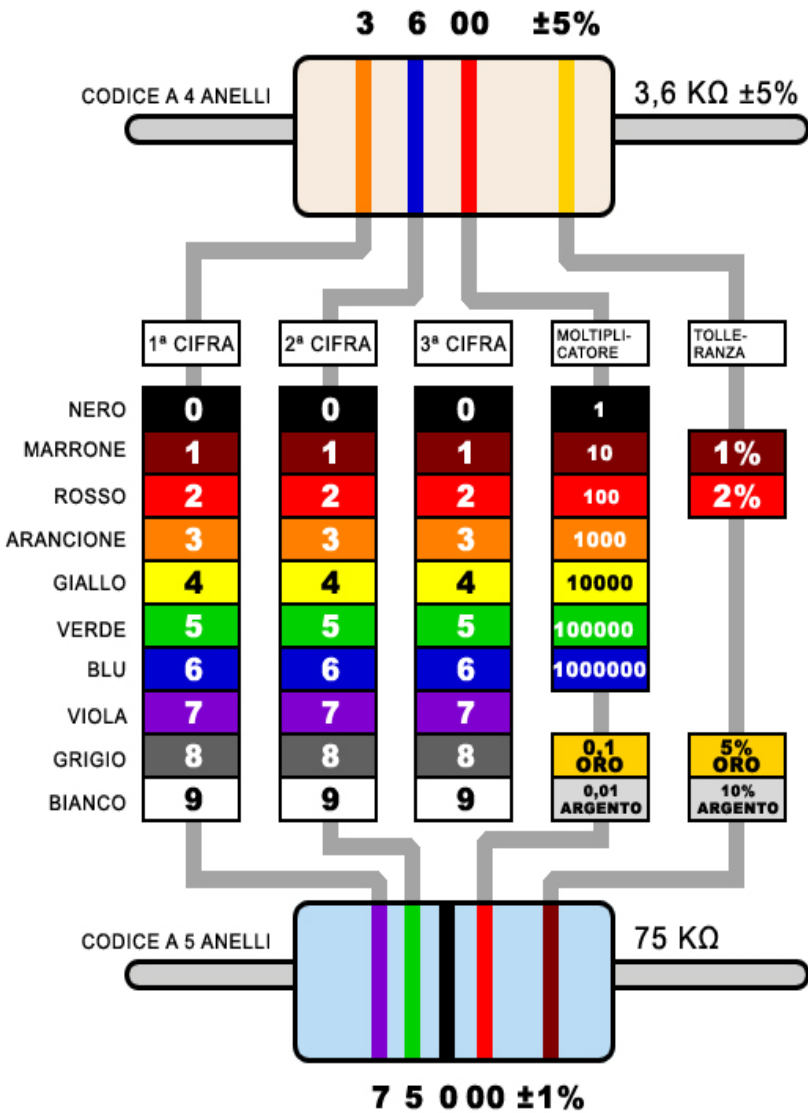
3 6 00 ±5%

CODICE A 4 ANELLI

3,6 KΩ ±5%

| | 1ª CIFRA | 2ª CIFRA | 3ª CIFRA | MOLTIPLICATORE | TOLLERANZA |
|---|---|---|---|---|---|
| NERO | 0 | 0 | 0 | 1 | |
| MARRONE | 1 | 1 | 1 | 10 | 1% |
| ROSSO | 2 | 2 | 2 | 100 | 2% |
| ARANCIONE | 3 | 3 | 3 | 1000 | |
| GIALLO | 4 | 4 | 4 | 10000 | |
| VERDE | 5 | 5 | 5 | 100000 | |
| BLU | 6 | 6 | 6 | 1000000 | |
| VIOLA | 7 | 7 | 7 | | |
| GRIGIO | 8 | 8 | 8 | 0,1 ORO | 5% ORO |
| BIANCO | 9 | 9 | 9 | 0,01 ARGENTO | 10% ARGENTO |

CODICE A 5 ANELLI

75 KΩ

7 5 0 00 ±1%